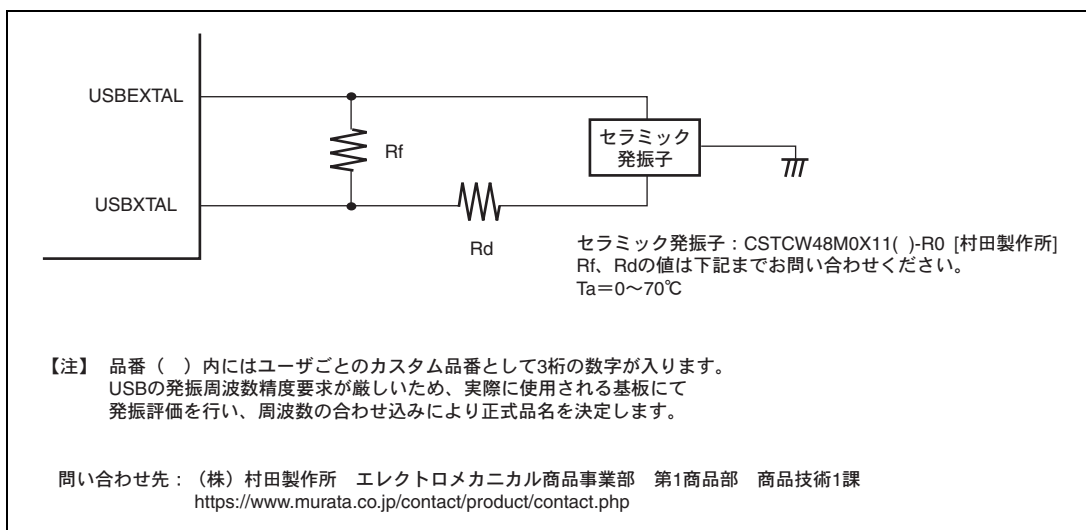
USBEXTAL

Rf

セラミック
発振子

USBXTAL

Rd

セラミック発振子：CSTCW48M0X11( )-R0 [村田製作所]
Rf、Rdの値は下記までお問い合わせください。
Ta＝0～70℃

【注】 品番（ ）内にはユーザごとのカスタム品番として3桁の数字が入ります。
USBの発振周波数精度要求が厳しいため、実際に使用される基板にて
発振評価を行い、周波数の合わせ込みにより正式品名を決定します。

問い合わせ先：（株）村田製作所 エレクトロメカニカル商品事業部 第1商品部 商品技術1課
https://www.murata.co.jp/contact/product/contact.php